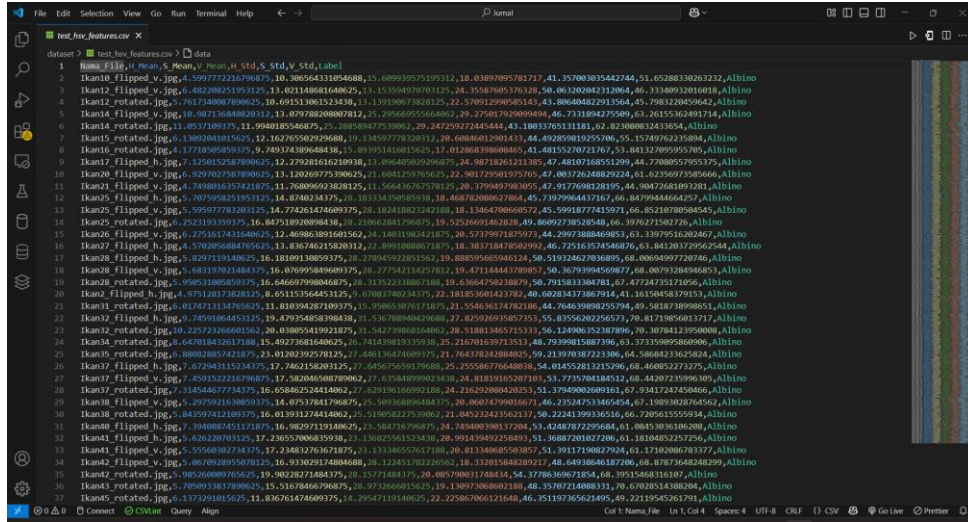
File Edit Selection View Go Run Terminal Help ← → Jurnal

test_hsv_features.csv ×

dataset > test_hsv_features.csv > data

1 Nama_File,H_Mean,S_Mean,V_Mean,H_Std,S_Std,V_Std,Label
2 Ikan10_flipped_v.jpg,4.5997772216796875,10.306564331054688,15.609939575195312,18.03897095781717,41.357003035442744,51.65288330263232,Albino
3 Ikan12_flipped_v.jpg,6.482208251953125,13.021148681640625,13.153594970703125,24.35587605376328,50.063202042312064,46.33340932016018,Albino
4 Ikan12_rotated.jpg,5.761734008789062,10.691513061523438,13.130796387828125,22.570912990585143,43.806404822913564,45.7983220459642,Albino
5 Ikan14_flipped_v.jpg,10.987136840820312,13.079788208007812,21.295669555664062,29.275017929099494,46.7331894275509,63.26155362491714,Albino
6 Ikan14_rotated.jpg,11.0537109375,11.9940185546875,25.288589477539062,29.247259272445444,43.10033765131181,62.823008032433654,Albino
7 Ikan15_rotated.jpg,6.130920410015625,12.162765502929688,19.134597778320312,26.60846012901433,44.492859819255706,55.15749762235894,Albino
8 Ikan16_rotated.jpg,4.17718505859375,9.749374389648438,15.893951416015625,17.012863898608465,41.48155270721767,53.841327095955705,Albino
9 Ikan17_flipped_h.jpg,7.1250152587890625,12.279281616210938,13.096405029296875,24.98718261211385,47.48107168551299,44.77080557955375,Albino
10 Ikan20_flipped_v.jpg,6.929702758789062,13.120269775390625,21.6041259765625,22.901729501975765,47.003726248829224,61.62356973585666,Albino
11 Ikan20_flipped_v.jpg,4.749801635742188,11.768096923828125,11.566436767578125,20.379949798305,47.917769818285195,44.90472681093281,Albino
12 Ikan25_flipped_v.jpg,5.707958251953125,14.8740234375,28.183334350585938,18.468782080627864,45.73979964437167,66.84799444664257,Albino
13 Ikan25_flipped_v.jpg,5.505977783203125,14.774261474609375,21.182418823242188,18.134647060675,45.59918777415971,66.85210780504545,Albino
14 Ikan26_flipped_v.jpg,7.25231933593,16.08475189208984,20.21060848176,39.5254691462826,49.8609273852058,66.3976271502726,Albino
15 Ikan26_flipped_v.jpg,6.275161743164062,12.469863891601562,24.14031982421875,28.57379971875973,44.29973888469853,63.33979516204627,Albino
16 Ikan27_flipped_h.jpg,4.5702056884765625,13.836746215820312,22.89910888671875,18.383718478502992,46.725163574546876,63.841203729562544,Albino
17 Ikan28_flipped_h.jpg,5.829711914062,16.1810913085937,28.278945922851562,19.888595665946124,50.519324627036895,68.00649997720746,Albino
18 Ikan28_flipped_v.jpg,5.683197021484375,16.076995849609375,28.277542114257812,19.471144443789857,50.36793994569877,68.00793284946853,Albino
19 Ikan28_rotated.jpg,5.950531005859375,16.646697998046875,28.313522338867188,19.63664750238879,50.7915833304781,67.47724735171056,Albino
20 Ikan2_flipped_h.jpg,4.975128173828125,8.651153564453125,9.670837402343375,22.181853601423782,40.602834373867914,41.16150458379153,Albino
21 Ikan31_rotated.jpg,6.017471313476562,11.810394287109375,15.950653076171875,21.554636174782186,44.76463989825579,49.58187389806551,Albino
22 Ikan32_flipped_h.jpg,9.74591064453125,14.479354858398438,31.536788940429688,27.825926935873553,55.83556202256573,70.81719856013717,Albino
23 Ikan32_rotated.jpg,10.225723266601562,20.038055419921875,31.54273986816402,28.518813465715333,56.124906352387896,70.30784123950008,Albino
24 Ikan34_rotated.jpg,8.647018432617188,15.49273681640625,26.741439819335938,25.216701639713513,48.79399815887396,63.373359095860906,Albino
25 Ikan35_rotated.jpg,6.880828857421875,23.01202392578125,27.446136474609375,21.764378242884025,59.213970387223306,64.58684233625824,Albino
26 Ikan37_flipped_h.jpg,7.672943115234375,17.746215820703125,28.775108719793288,25.255586776648038,54.014552813215296,68.46085223275,Albino
27 Ikan37_flipped_v.jpg,7.459152221679688,17.58204650878906,27.635848999023438,24.81819165287103,53.773570418451,68.44207235996305,Albino
28 Ikan37_rotated.jpg,7.314544677734375,16.65480529449462,27.62910858405951,24.235920808420253,51.37949002609161,67.93417247450466,Albino
29 Ikan38_flipped_v.jpg,5.297592163085937,15.745788147796875,25.509368896484375,20.0607479901667,46.235247533465454,67.19893028764562,Albino
30 Ikan38_rotated.jpg,5.843597412109375,16.013931274414062,25.519058227539062,21.045232423562137,50.22241399336516,66.7205615555934,Albino
31 Ikan40_flipped_v.jpg,7.394088745117875,16.982971191406,25.584716796875,24.749400390137204,53.42487872295684,61.08453036106208,Albino
32 Ikan41_flipped_h.jpg,5.626220703125,17.236550068359375,23.136825561523438,20.991439492258493,51.36887201027206,61.18104852257256,Albino
33 Ikan41_rotated.jpg,5.555030273437375,17.234832763671875,23.133465576171875,20.813340685503857,51.39117190827924,61.17102086783377,Albino
34 Ikan42_flipped_v.jpg,5.067092895507812,16.933029174804688,28.12245782226562,18.332015848289217,48.64938646187206,68.87873648248299,Albino
35 Ikan42_rotated.jpg,5.905260009765625,16.902282714843,28.15771484375,20.085790031748434,54.37786369671854,68.39515468316107,Albino
36 Ikan43_rotated.jpg,5.705093383789062,15.516784667968875,28.9732666015625,19.130970368021848,35.35707214088331,70.67028514388204,Albino
37 Ikan45_rotated.jpg,6.137329101015625,11.836761474609375,14.29547119140625,22.225867066121648,46.351197365621495,49.22119545261791,Albino

Col 1: Nama_File Ln 1, Col 4 Spaces: 4 UTF-8 CRLF {} CSV Go Live Prettier
⊗0 ⚠0 Connect CSVLint Query Align